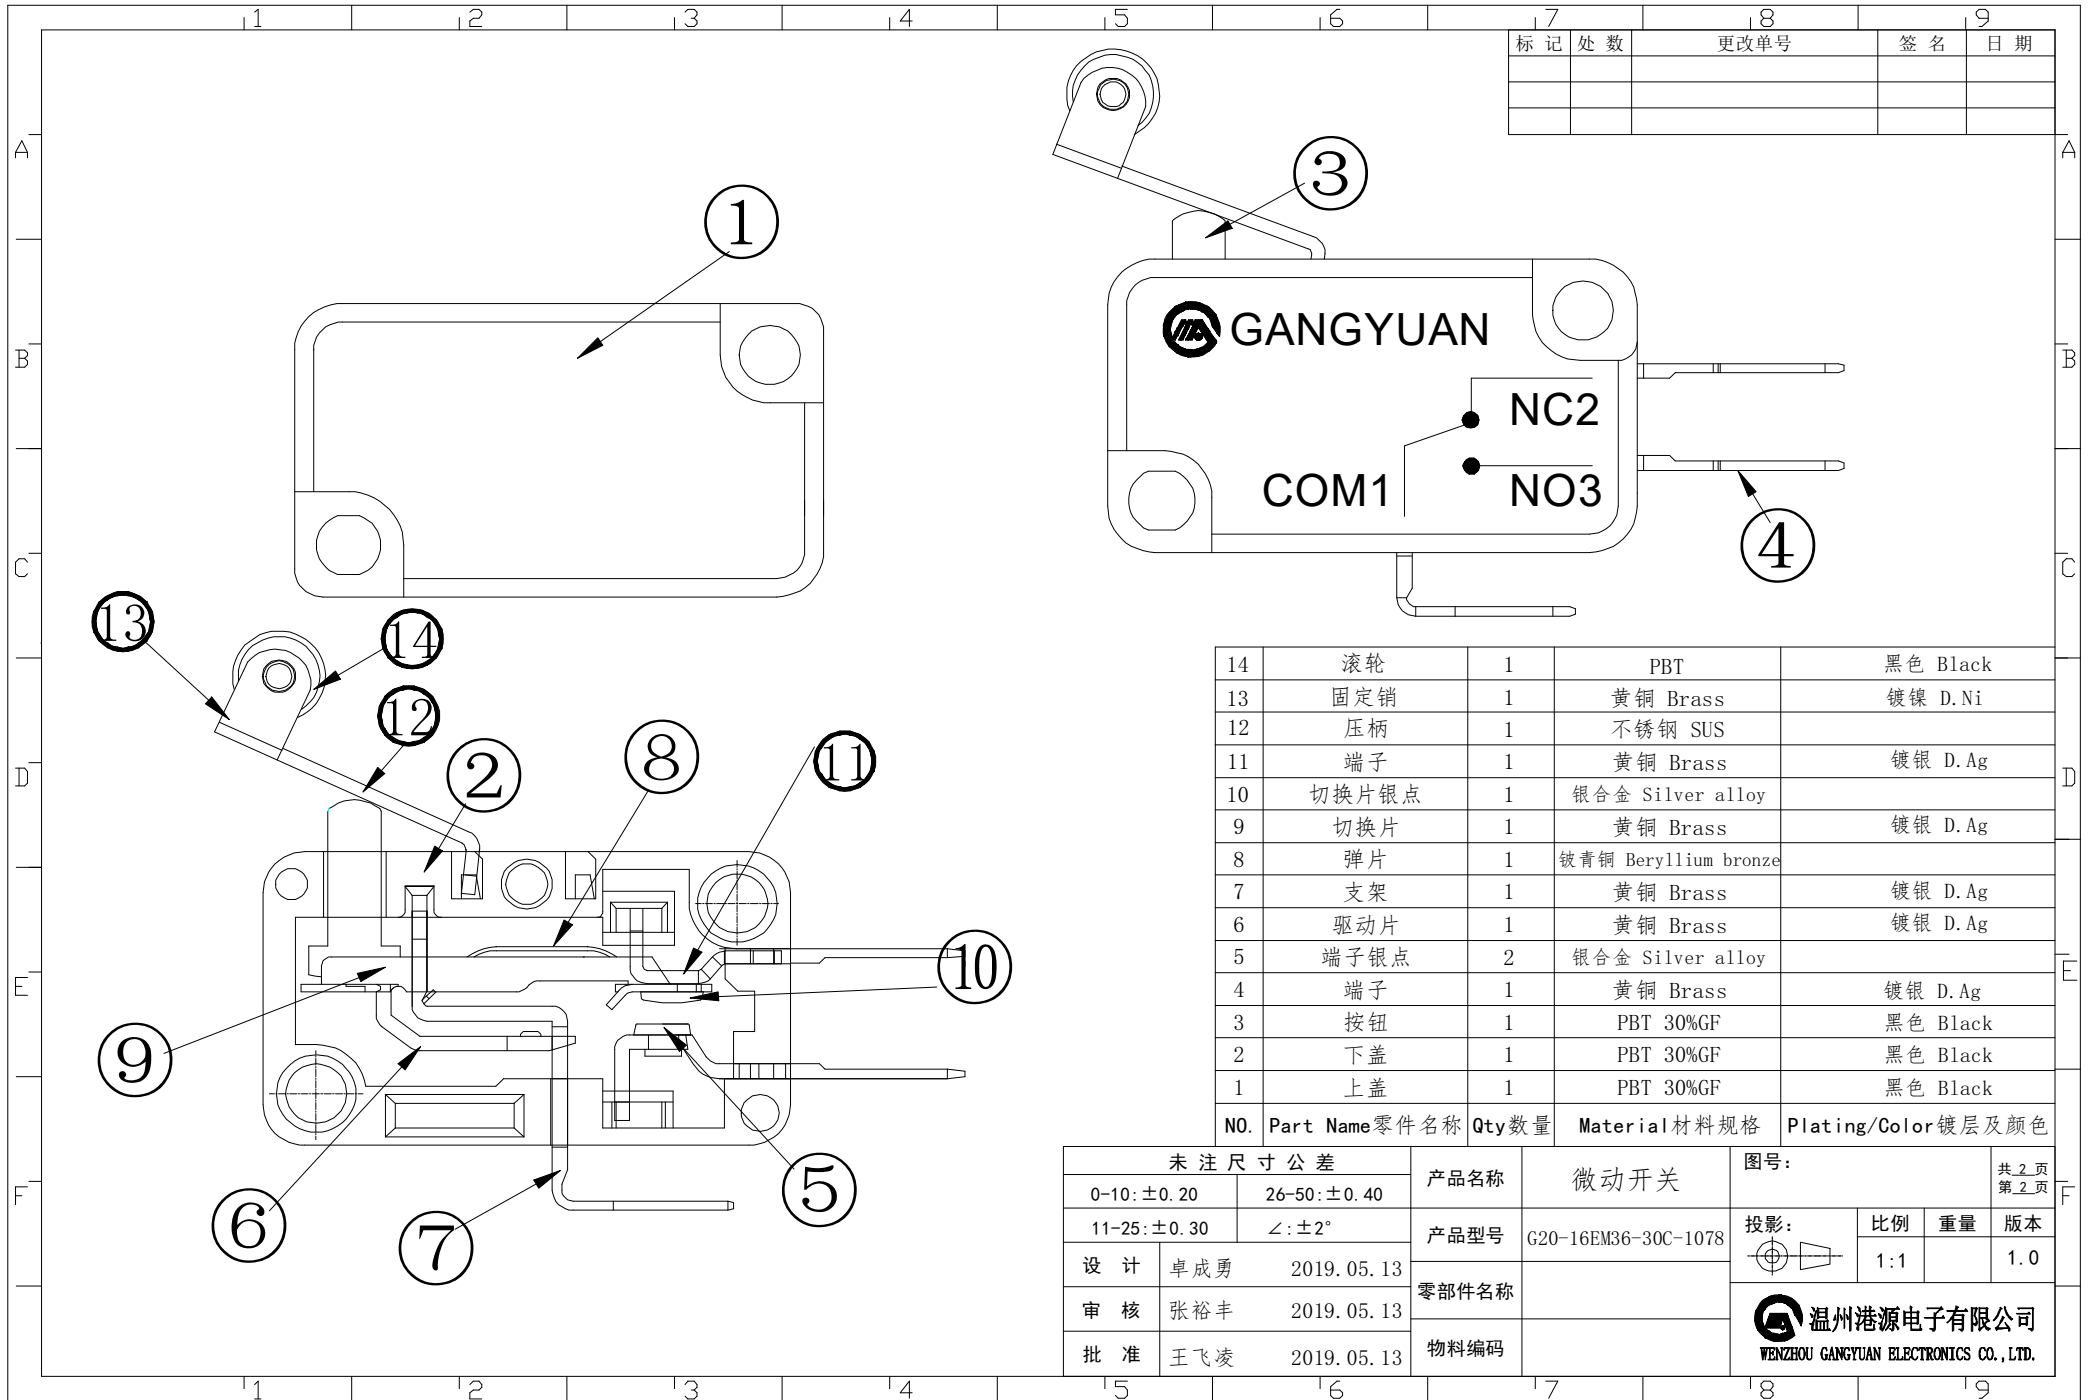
1 2 3 4 5 6 7 8 9

| 标记 | 处数 | 更改单号 | 签名 | 日期 |
|---|---|---|---|---|
| | | | | |
| | | | | |
| | | | | |

A B C D E F

①
③
GANGYUAN
NC2
COM1
NO3
④
⑬ ⑭ ⑫ ② ⑧ ⑪ ⑩ ⑨ ⑥ ⑦ ⑤

| 14 | 滚轮 | 1 | PBT | 黑色 Black |
|---|---|---|---|---|
| 13 | 固定销 | 1 | 黄铜 Brass | 镀镍 D.Ni |
| 12 | 压柄 | 1 | 不锈钢 SUS | |
| 11 | 端子 | 1 | 黄铜 Brass | 镀银 D.Ag |
| 10 | 切换片银点 | 1 | 银合金 Silver alloy | |
| 9 | 切换片 | 1 | 黄铜 Brass | 镀银 D.Ag |
| 8 | 弹片 | 1 | 铍青铜 Beryllium bronze | |
| 7 | 支架 | 1 | 黄铜 Brass | 镀银 D.Ag |
| 6 | 驱动片 | 1 | 黄铜 Brass | 镀银 D.Ag |
| 5 | 端子银点 | 2 | 银合金 Silver alloy | |
| 4 | 端子 | 1 | 黄铜 Brass | 镀银 D.Ag |
| 3 | 按钮 | 1 | PBT 30%GF | 黑色 Black |
| 2 | 下盖 | 1 | PBT 30%GF | 黑色 Black |
| 1 | 上盖 | 1 | PBT 30%GF | 黑色 Black |
| NO. | Part Name零件名称 | Qty数量 | Material材料规格 | Plating/Color镀层及颜色 |

| 未注尺寸公差 | | 产品名称 | 微动开关 | 图号: | 共2页 第2页 |
|---|---|---|---|---|---|
| 0-10:±0.20 | 26-50:±0.40 | | | | |
| 11-25:±0.30 | ∠:±2° | 产品型号 | G20-16EM36-30C-1078 | 投影: | 比例 1:1 | 重量 | 版本 1.0 |
| 设计 | 卓成勇 2019.05.13 | 零部件名称 | | | |
| 审核 | 张裕丰 2019.05.13 | | | 温州港源电子有限公司 | |
| 批准 | 王飞凌 2019.05.13 | 物料编码 | | WENZHOU GANGYUAN ELECTRONICS CO.,LTD. | |